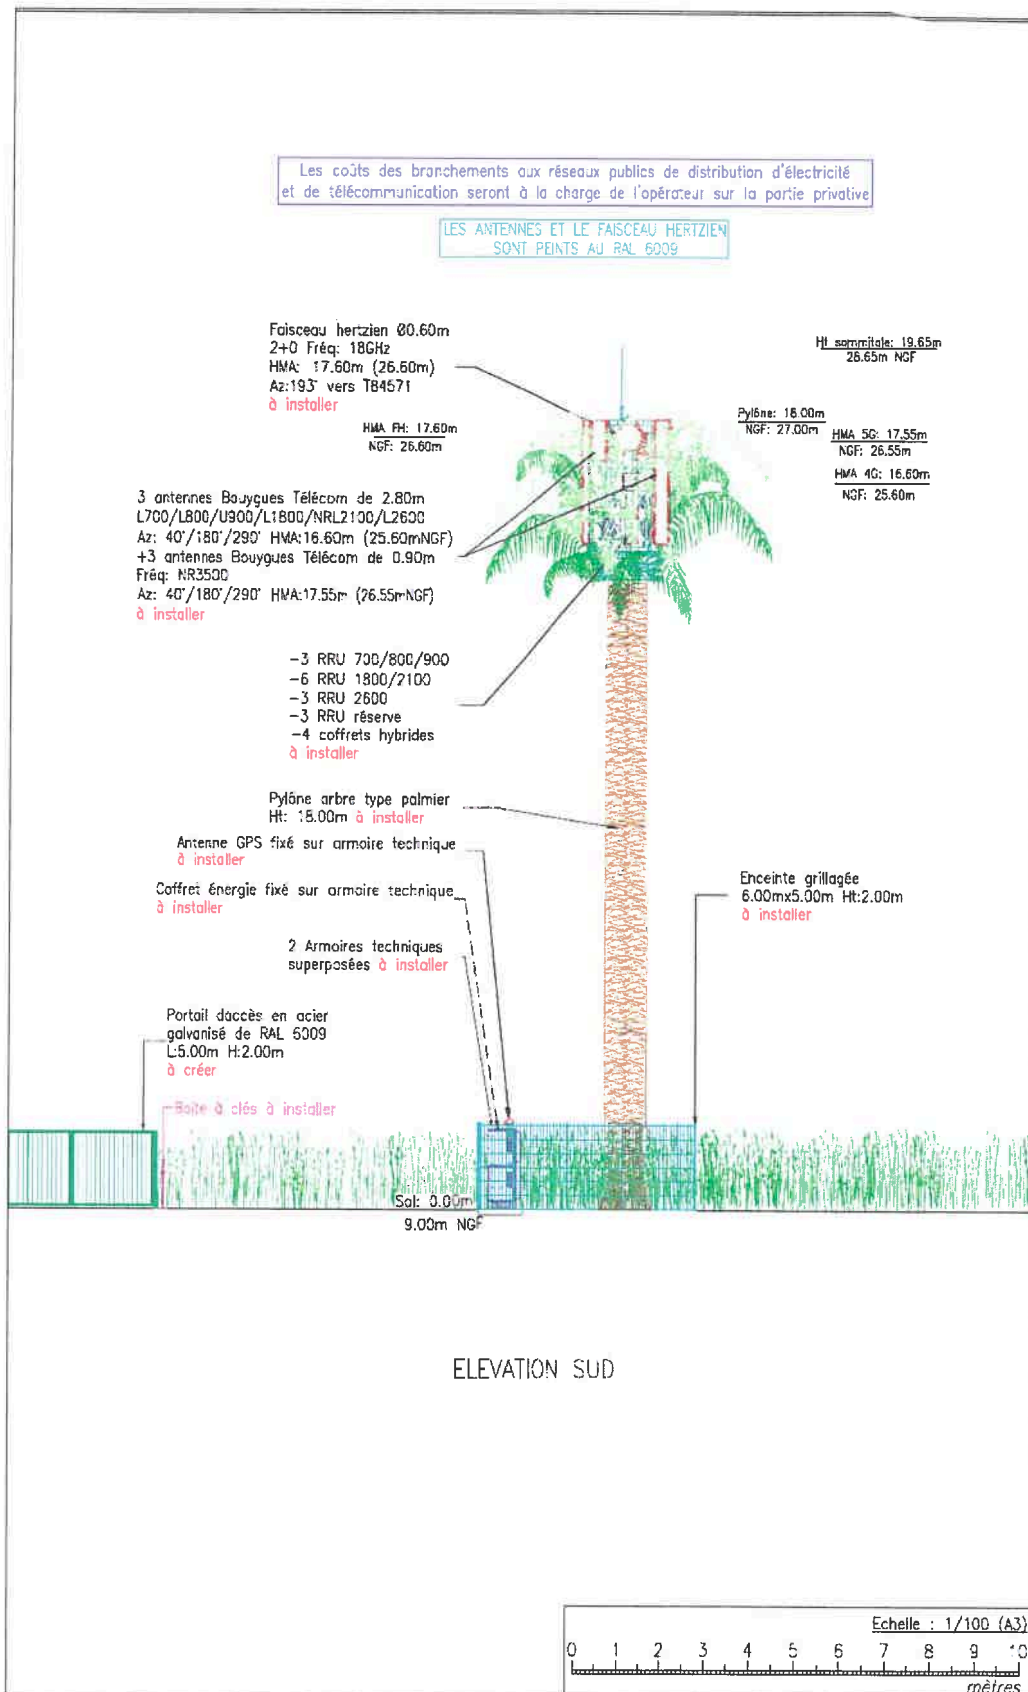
Les coûts des branchements aux réseaux publics de distribution d'électricité et de télécommunication seront à la charge de l'opérateur sur la partie privative

LES ANTENNES ET LE FAISCEAU HERTZIEN SONT PEINTS AU RAL 6009

Faisceau hertzien Ø0.60m
2+0 Fréq: 18GHz
HMA: 17.60m (26.60m)
Az:193° vers T84571
à installer

HMA FH: 17.60m
NGF: 26.60m

Ht sommitale: 19.65m
28.65m NGF

Pylône: 18.00m
NGF: 27.00m

HMA 5G: 17.55m
NGF: 26.55m

HMA 4G: 16.60m
NGF: 25.60m

3 antennes Bouygues Télécom de 2.80m
L700/L800/U900/L1800/NRL2100/L2600
Az: 40°/180°/290° HMA:16.60m (25.60mNGF)
+3 antennes Bouygues Télécom de 0.90m
Fréq: NR3500
Az: 40°/180°/290° HMA:17.55m (26.55mNGF)
à installer

-3 RRU 700/800/900
-6 RRU 1800/2100
-3 RRU 2600
-3 RRU réserve
-4 coffrets hybrides
à installer

Pylône arbre type palmier
Ht: 18.00m à installer

Antenne GPS fixé sur armoire technique
à installer

Coffret énergie fixé sur armoire technique
à installer

Enceinte grillagée
6.00mx5.00m Ht:2.00m
à installer

2 Armoires techniques
superposées à installer

Portail daccès en acier
galvanisé de RAL 6009
L:5.00m H:2.00m
à créer

Boîte à clés à installer

Sol: 0.00m
9.00m NGF

ELEVATION SUD

Echelle : 1/100 (A3)
0 1 2 3 4 5 6 7 8 9 10
mètres